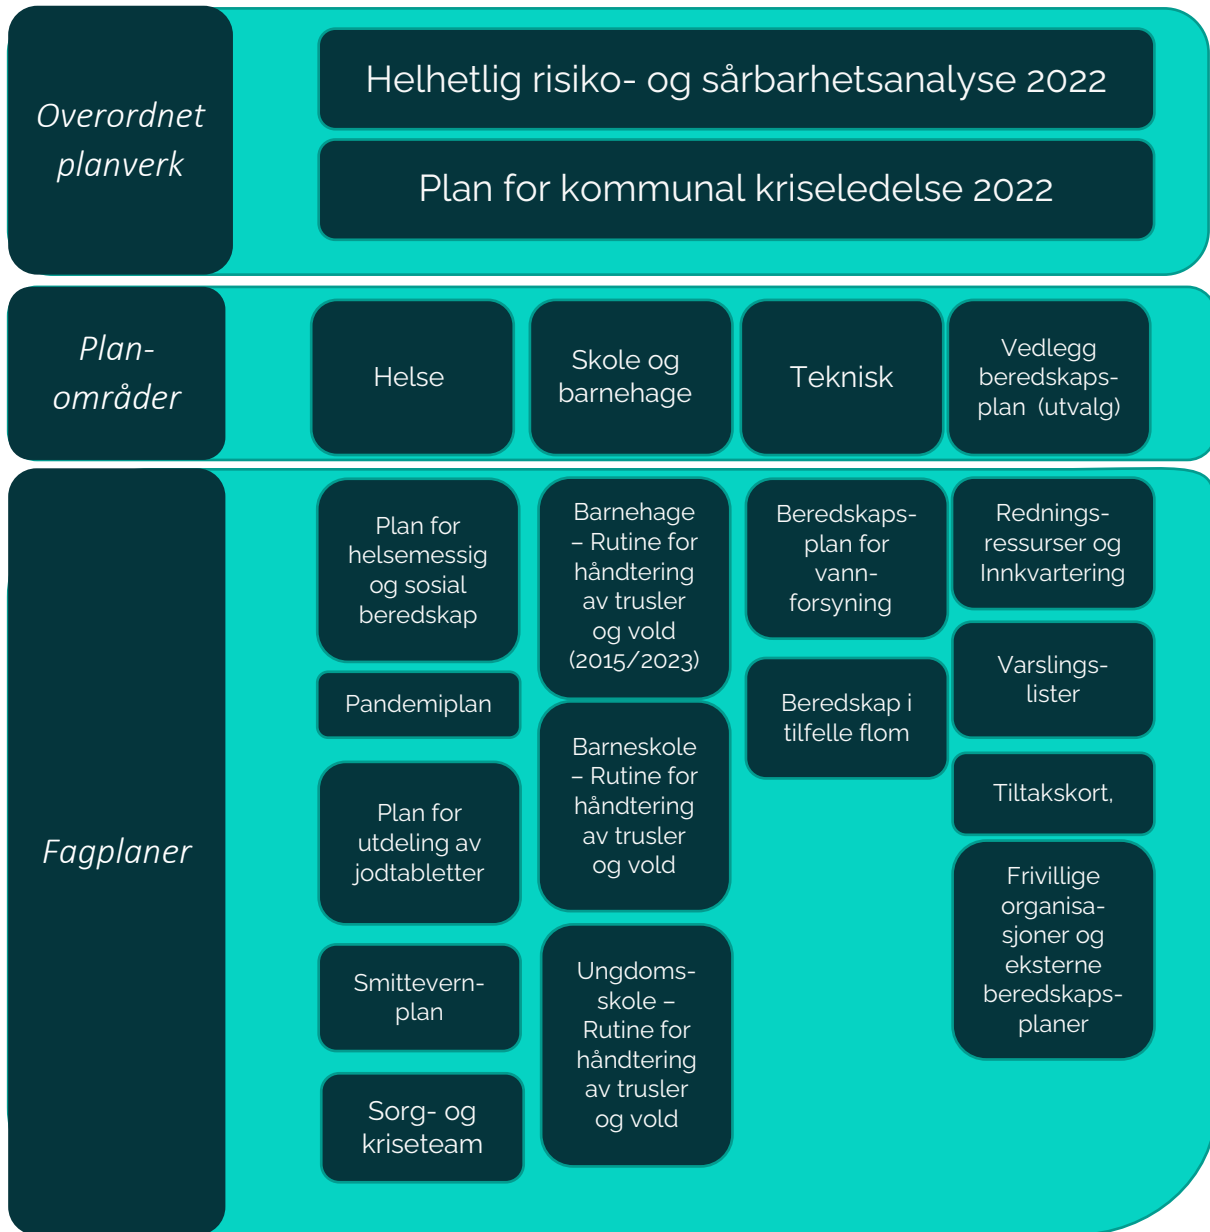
Overordnet planverk

Helhetlig risiko- og sårbarhetsanalyse 2022

Plan for kommunal kriseledelse 2022

Plan-områder

Helse

Skole og barnehage

Teknisk

Vedlegg beredskaps-plan (utvalg)

Fagplaner

Plan for helsemessig og sosial beredskap

Pandemiplan

Plan for utdeling av jodtabletter

Smittevern-plan

Sorg- og kriseteam

Barnehage – Rutine for håndtering av trusler og vold (2015/2023)

Barneskole – Rutine for håndtering av trusler og vold

Ungdoms-skole – Rutine for håndtering av trusler og vold

Beredskaps-plan for vann-forsyning

Beredskap i tilfelle flom

Rednings-ressurser og Innkvartering

Varslings-lister

Tiltakskort,

Frivillige organisa-sjoner og eksterne beredskaps-planer